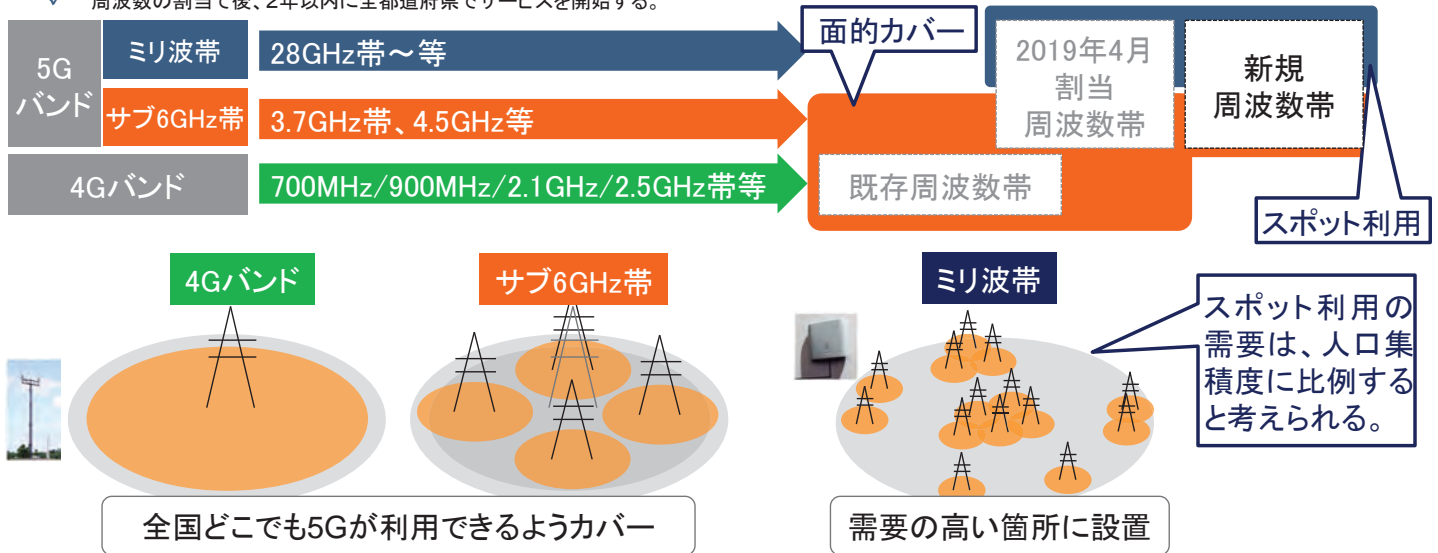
周波数の割当て後、2年以内に全都道府県でサービスを開始する。

5G バンド
ミリ波帯
28GHz帯～等
サブ6GHz帯
3.7GHz帯、4.5GHz等
4Gバンド
700MHz/900MHz/2.1GHz/2.5GHz帯等

面的カバー
2019年4月 割当 周波数帯
新規 周波数帯
既存周波数帯
スポット利用

4Gバンド
サブ6GHz帯
ミリ波帯
スポット利用の需要は、人口集積度に比例すると考えられる。

全国どこでも5Gが利用できるようカバー
需要の高い箇所に設置